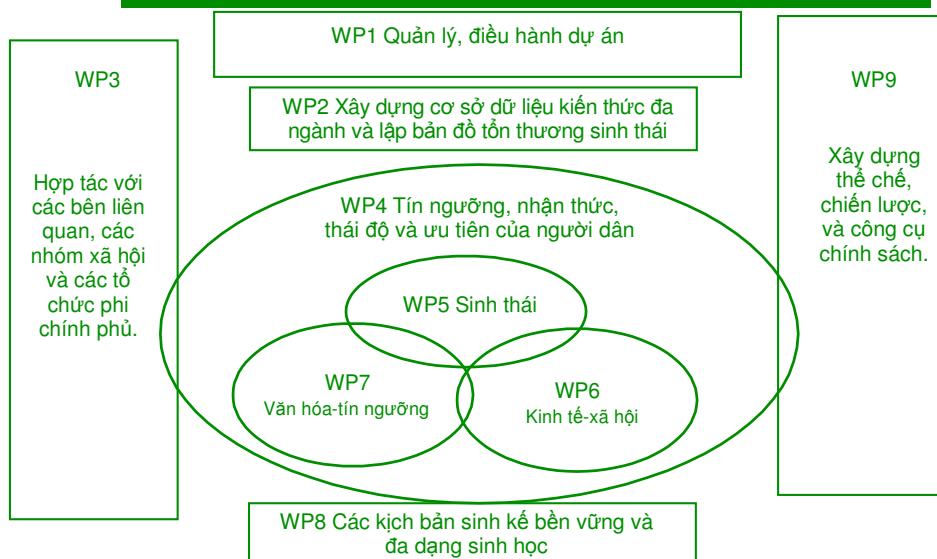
WP1 Quản lý, điều hành dự án

WP3

Hợp tác với các bên liên quan, các nhóm xã hội và các tổ chức phi chính phủ.

WP2 Xây dựng cơ sở dữ liệu kiến thức đa ngành và lập bản đồ tổn thương sinh thái

WP9

Xây dựng thể chế, chiến lược, và công cụ chính sách.

WP4 Tín ngưỡng, nhận thức, thái độ và ưu tiên của người dân

WP5 Sinh thái

WP7
Văn hóa-tín ngưỡng

WP6
Kinh tế-xã hội

WP8 Các kịch bản sinh kế bền vững và đa dạng sinh học